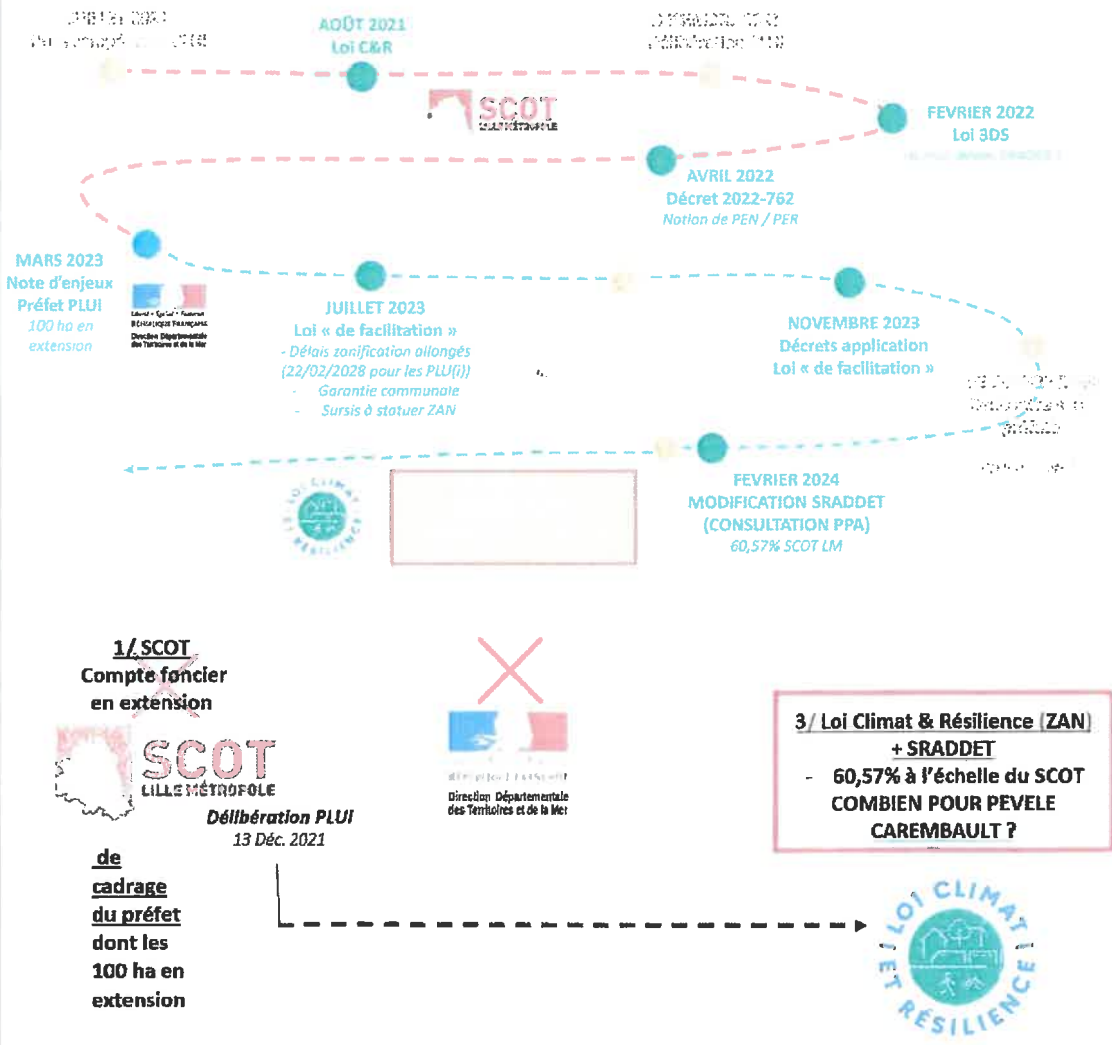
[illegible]
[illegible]

AOÛT 2021
Loi C&R

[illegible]
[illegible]

SCOT
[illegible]

FEVRIER 2022
Loi 3DS
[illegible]

AVRIL 2022
Décret 2022-762
Notion de PEN / PER

MARS 2023
Note d'enjeux
Préfet PLUi
100 ha en extension

Liberté • Égalité • Fraternité
RÉPUBLIQUE FRANÇAISE
Direction Départementale des Territoires et de la Mer

JUILLET 2023
Loi « de facilitation »
- Délais zonification allongés (22/02/2028 pour les PLU(i))
- Garantie communale
- Sursis à statuer ZAN

NOVEMBRE 2023
Décrets application
Loi « de facilitation »

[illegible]
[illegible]

FEVRIER 2024
MODIFICATION SRADDET
(CONSULTATION PPA)
60,57% SCOT LM

LOI CLIMAT ET RÉSILIENCE

1/ SCOT
Compte foncier en extension

SCOT
LILLE MÉTROPOLE

Délibération PLUI
13 Déc. 2021

RÉPUBLIQUE FRANÇAISE
Direction Départementale des Territoires et de la Mer

3/ Loi Climat & Résilience (ZAN) + SRADDET
- 60,57% à l'échelle du SCOT
COMBIEN POUR PEVELE CAREMBAULT ?

de cadrage du préfet dont les 100 ha en extension

LOI CLIMAT ET RÉSILIENCE